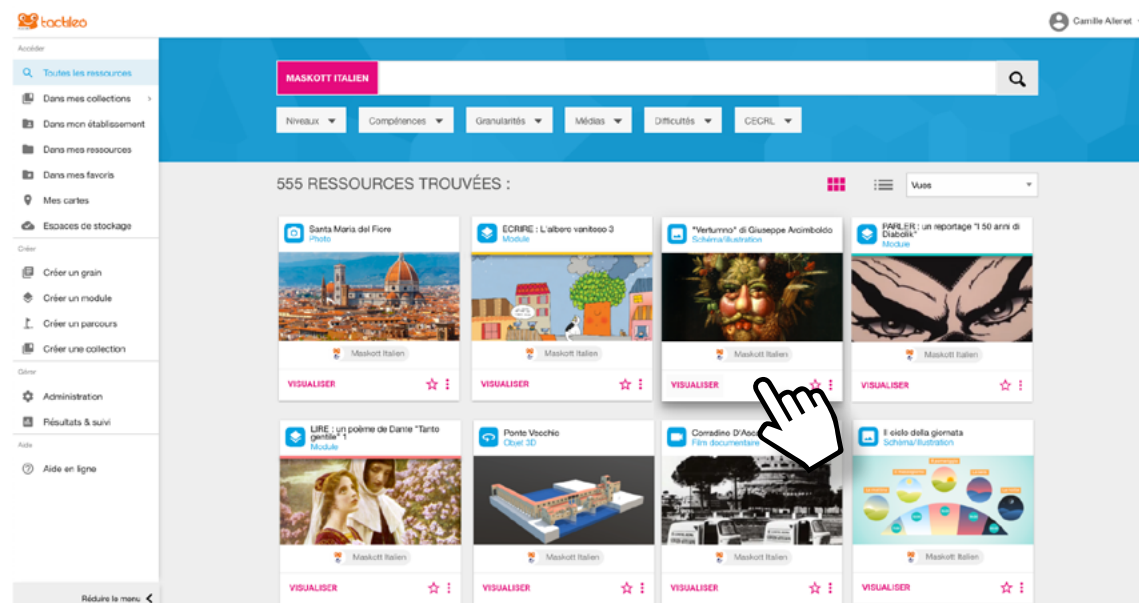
tactileo

Camille Alleret

Accéder

Toutes les ressources

Dans mes collections

Dans mon établissement

Dans mes ressources

Dans mes favoris

Mes cartes

Espaces de stockage

Créer

Créer un grain

Créer un module

Créer un parcours

Créer une collection

Gérer

Administration

Résultats & suivi

Aide

Aide en ligne

Réduire le menu

MASKOTT ITALIEN

Niveaux Compétences Granularités Médias Difficultés CECRL

555 RESSOURCES TROUVÉES :

Vues

Santa Maria del Fiore
Photo
Maskott Italien
VISUALISER

ECRIRE : L'albero vanitoso 3
Module
Maskott Italien
VISUALISER

"Vertumno" di Giuseppe Arcimboldo
Schéma/illustration
Maskott Italien
VISUALISER

PARLER : un reportage "I 50 anni di Diabolik"
Module
Maskott Italien
VISUALISER

LIRE : un poème de Dante "Tanto gentile" 1
Module
Maskott Italien
VISUALISER

Ponte Vecchio
Objet 3D
Maskott Italien
VISUALISER

Corradino D'Asc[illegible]
Film documentaire
Maskott Italien
VISUALISER

Il ciclo della giornata
Schéma/illustration
Maskott Italien
VISUALISER